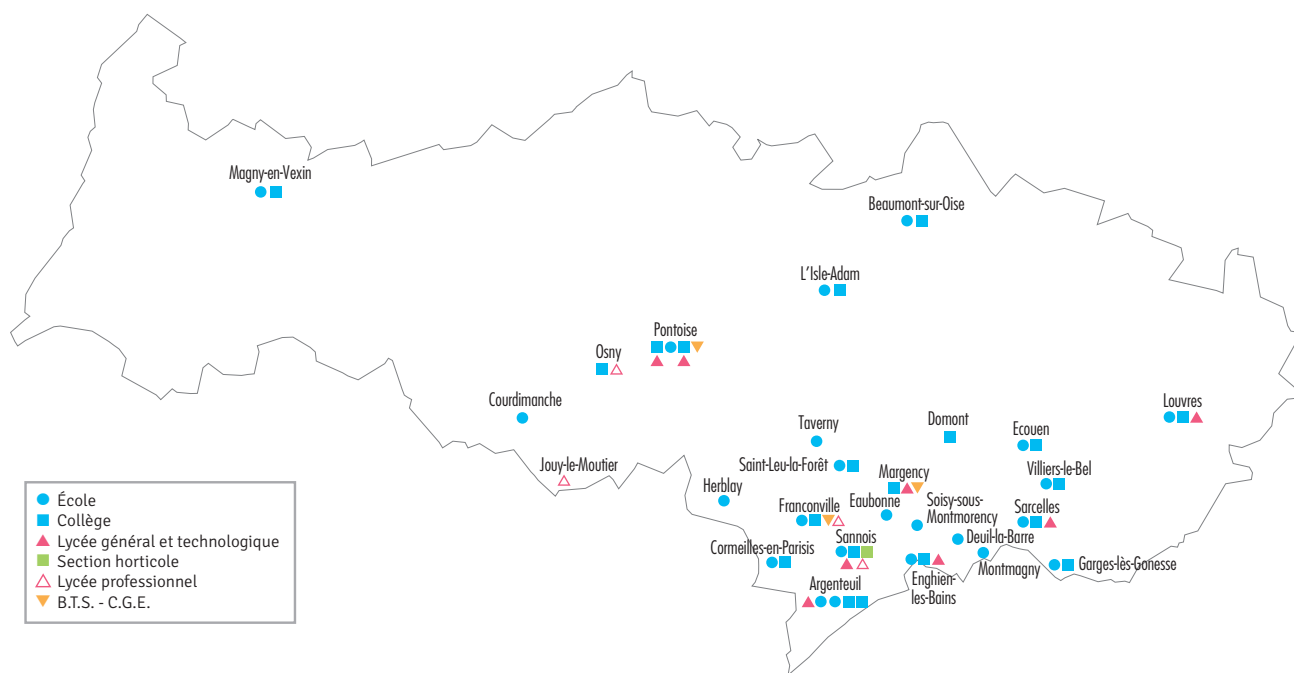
Magny-en-Vexin

Beaumont-sur-Oise

L'Isle-Adam

Pontoise

Osny

Courdimanche

Louvres

Taverny

Domont

Ecouen

Jouy-le-Moutier

Saint-Leu-la-Forêt

Margency

Villiers-le-Bel

Herblay

Eaubonne

Soisy-sous-Montmorency

Franconville

Sarcelles

Sannois

Deuil-la-Barre

Cormeilles-en-Parisis

Garges-lès-Gonesse

Montmagny

Argenteuil

Enghien-les-Bains

École
Collège
Lycée général et technologique
Section horticole
Lycée professionnel
B.T.S. - C.G.E.